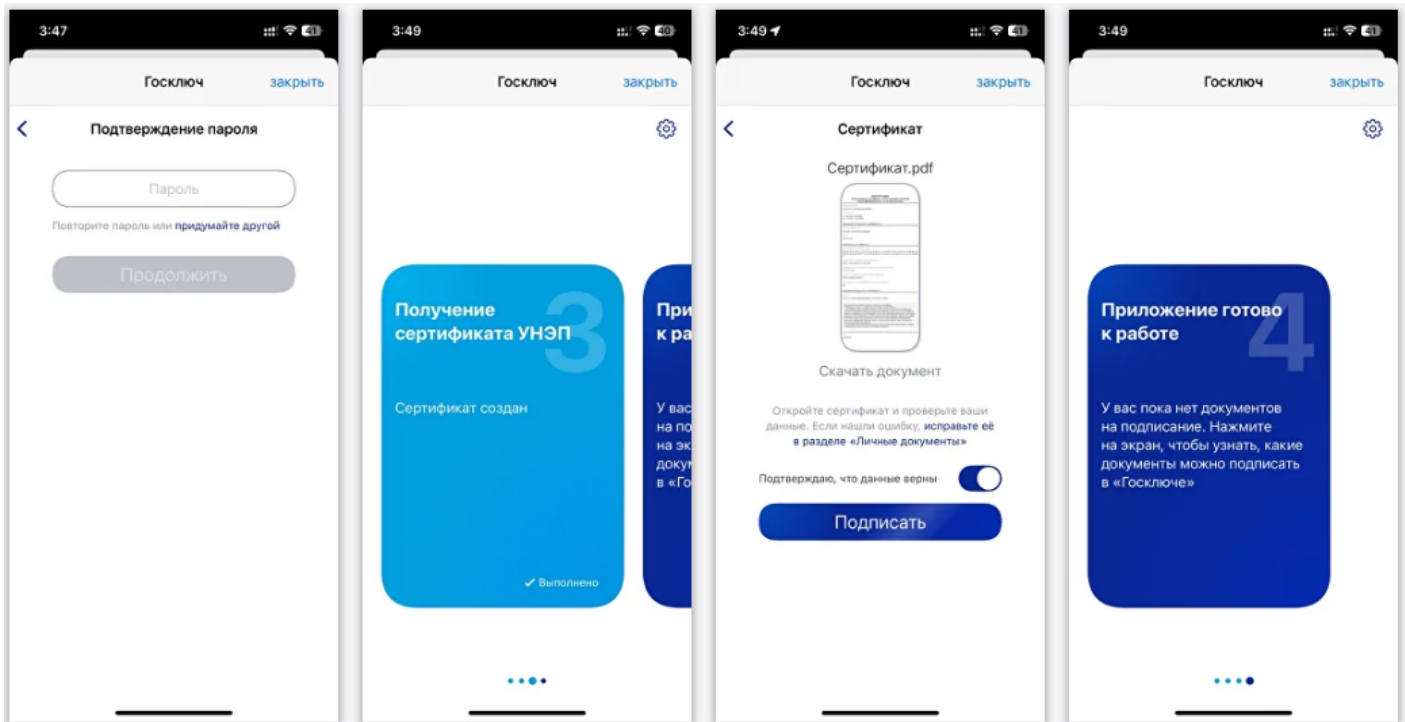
3:47 41

Госключ закрыть

Подтверждение пароля

Пароль

Повторите пароль или придумайте другой

Продолжить

3:49 40

Госключ закрыть

Получение сертификата УНЭП 3

Сертификат создан

✔ Выполнено

При к ра

У вас на по на экр докум в «Го

3:49 41

Госключ закрыть

Сертификат

Сертификат.pdf

Скачать документ

Откройте сертификат и проверьте ваши данные. Если нашли ошибку, исправьте её в разделе «Личные документы»

Подтверждаю, что данные верны

Подписать

3:49 41

Госключ закрыть

Приложение готово к работе 4

У вас пока нет документов на подписание. Нажмите на экран, чтобы узнать, какие документы можно подписать в «Госключе»